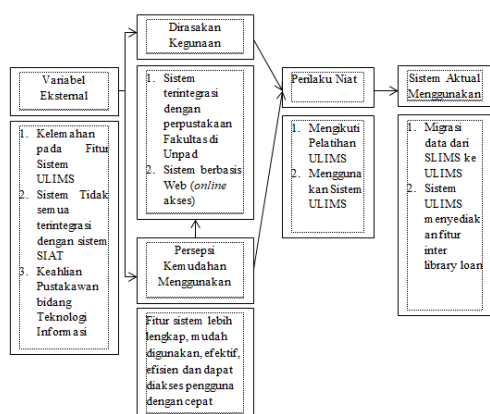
Variabel Eksternal

1. Kelemahan pada Fitur Sistem ULIMS
2. Sistem Tidak semua terintegrasi dengan sistem SIAT
3. Keahlian Pustakawan bidang Teknologi Informasi

Dirasakan Kegunaan

1. Sistem terintegrasi dengan perpustakaan Fakultas di Unpad
2. Sistem berbasis Web (*online* akses)

Persepsi Kemudahan Menggunakan

Fitur sistem lebih lengkap, mudah digunakan, efektif, efisien dan dapat diakses pengguna dengan cepat

Perilaku Niat

1. Mengikuti Pelatihan ULIMS
2. Menggunakan Sistem ULIMS

Sistem Aktual Menggunakan

1. Migrasi data dari SLIMS ke ULIMS
2. Sistem ULIMS menyediakan fitur inter library loan